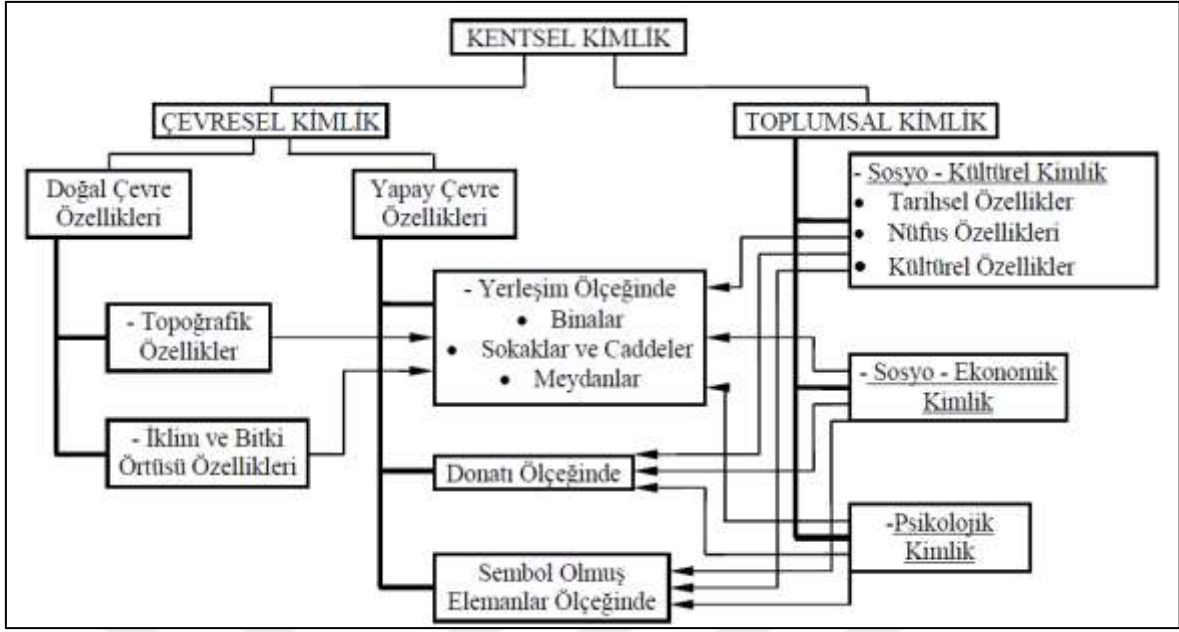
KENTSEL KİMLİK

ÇEVRESEL KİMLİK

TOPLUMSAL KİMLİK

Doğal Çevre Özellikleri

Yapay Çevre Özellikleri

- Sosyo - Kültürel Kimlik
• Tarihsel Özellikler
• Nüfus Özellikleri
• Kültürel Özellikler

- Yerleşim Ölçeğinde
• Binalar
• Sokaklar ve Caddeler
• Meydanlar

- Topoğrafik Özellikler

- İklim ve Bitki Örtüsü Özellikleri

- Sosyo - Ekonomik Kimlik

Donatı Ölçeğinde

-Psikolojik Kimlik

Sembol Olmuş Elemanlar Ölçeğinde